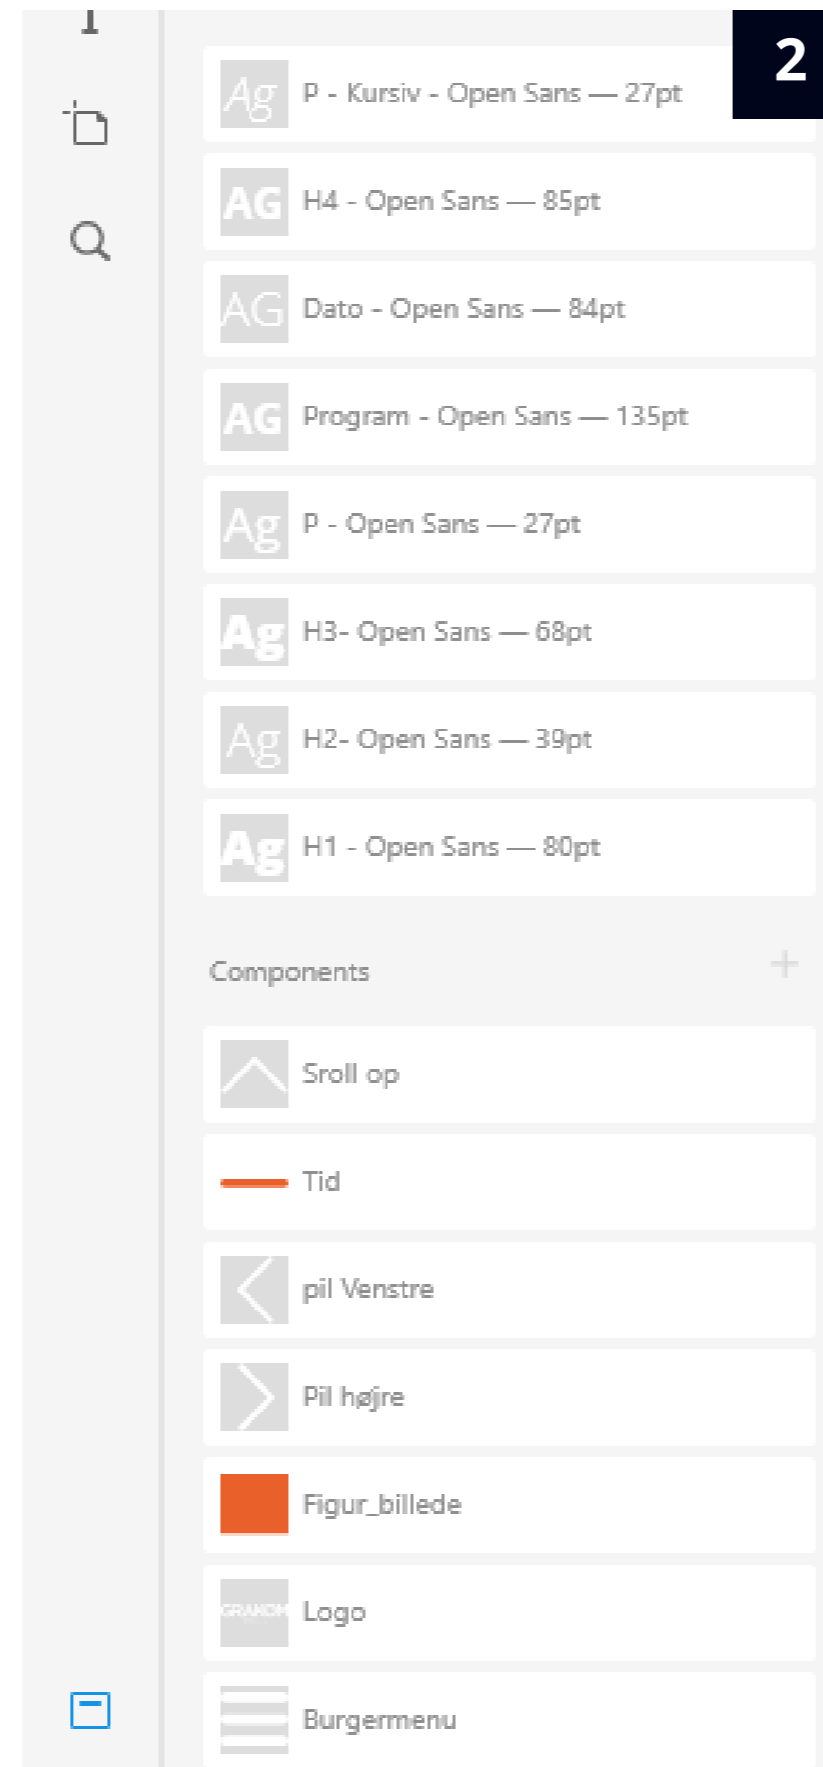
2

Ag P - Kursiv - Open Sans — 27pt

AG H4 - Open Sans — 85pt

AG Dato - Open Sans — 84pt

AG Program - Open Sans — 135pt

Ag P - Open Sans — 27pt

Ag H3- Open Sans — 68pt

Ag H2- Open Sans — 39pt

Ag H1 - Open Sans — 80pt

Components +

Sroll op

Tid

pil Venstre

Pil højre

Figur_billede

GRANDH Logo

Burgermenu